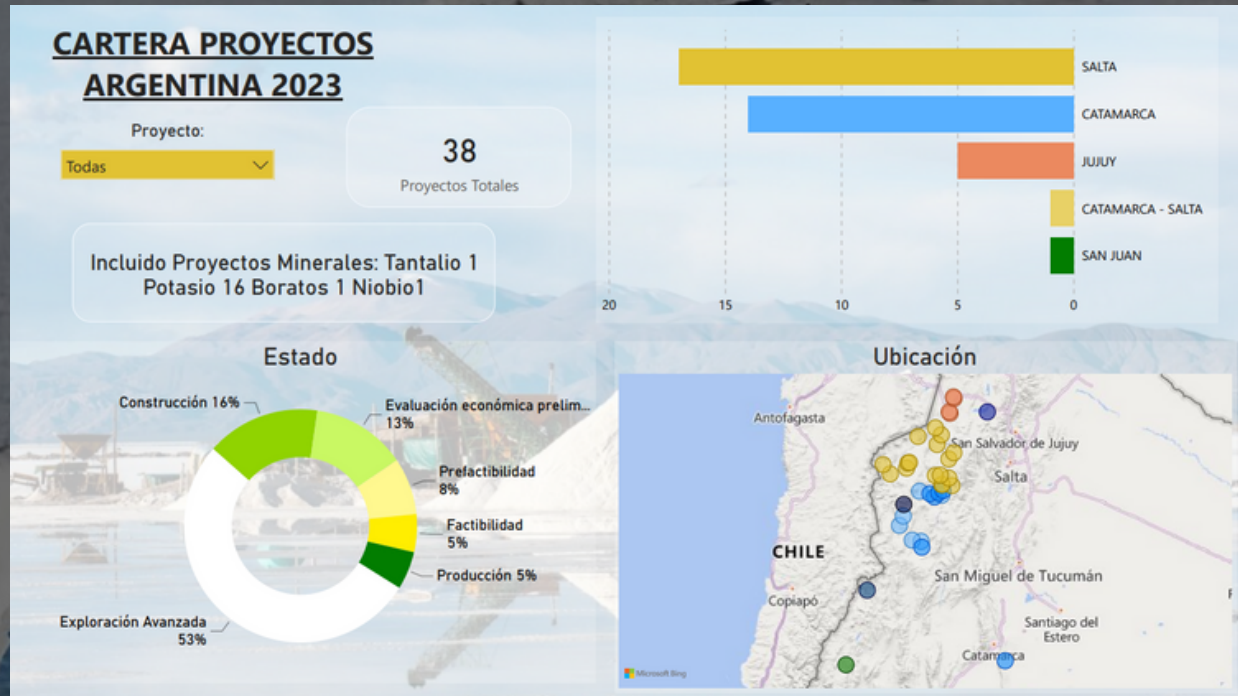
CARTERA PROYECTOS ARGENTINA 2023

Proyecto:

Todas

38
Proyectos Totales

Incluido Proyectos Minerales: Tantalio 1 Potasio 16 Boratos 1 Niobio1

SALTA
CATAMARCA
JUJUY
CATAMARCA - SALTA
SAN JUAN

20 15 10 5 0

Estado

Construcción 16%
Evaluación económica prelim...
13%
Prefactibilidad
8%
Factibilidad
5%
Producción 5%
Exploración Avanzada
53%

Ubicación

Antofagasta
San Salvador de Jujuy
Salta
CHILE
San Miguel de Tucumán
Copiapó
Santiago del Estero
Catamarca
Microsoft Bing